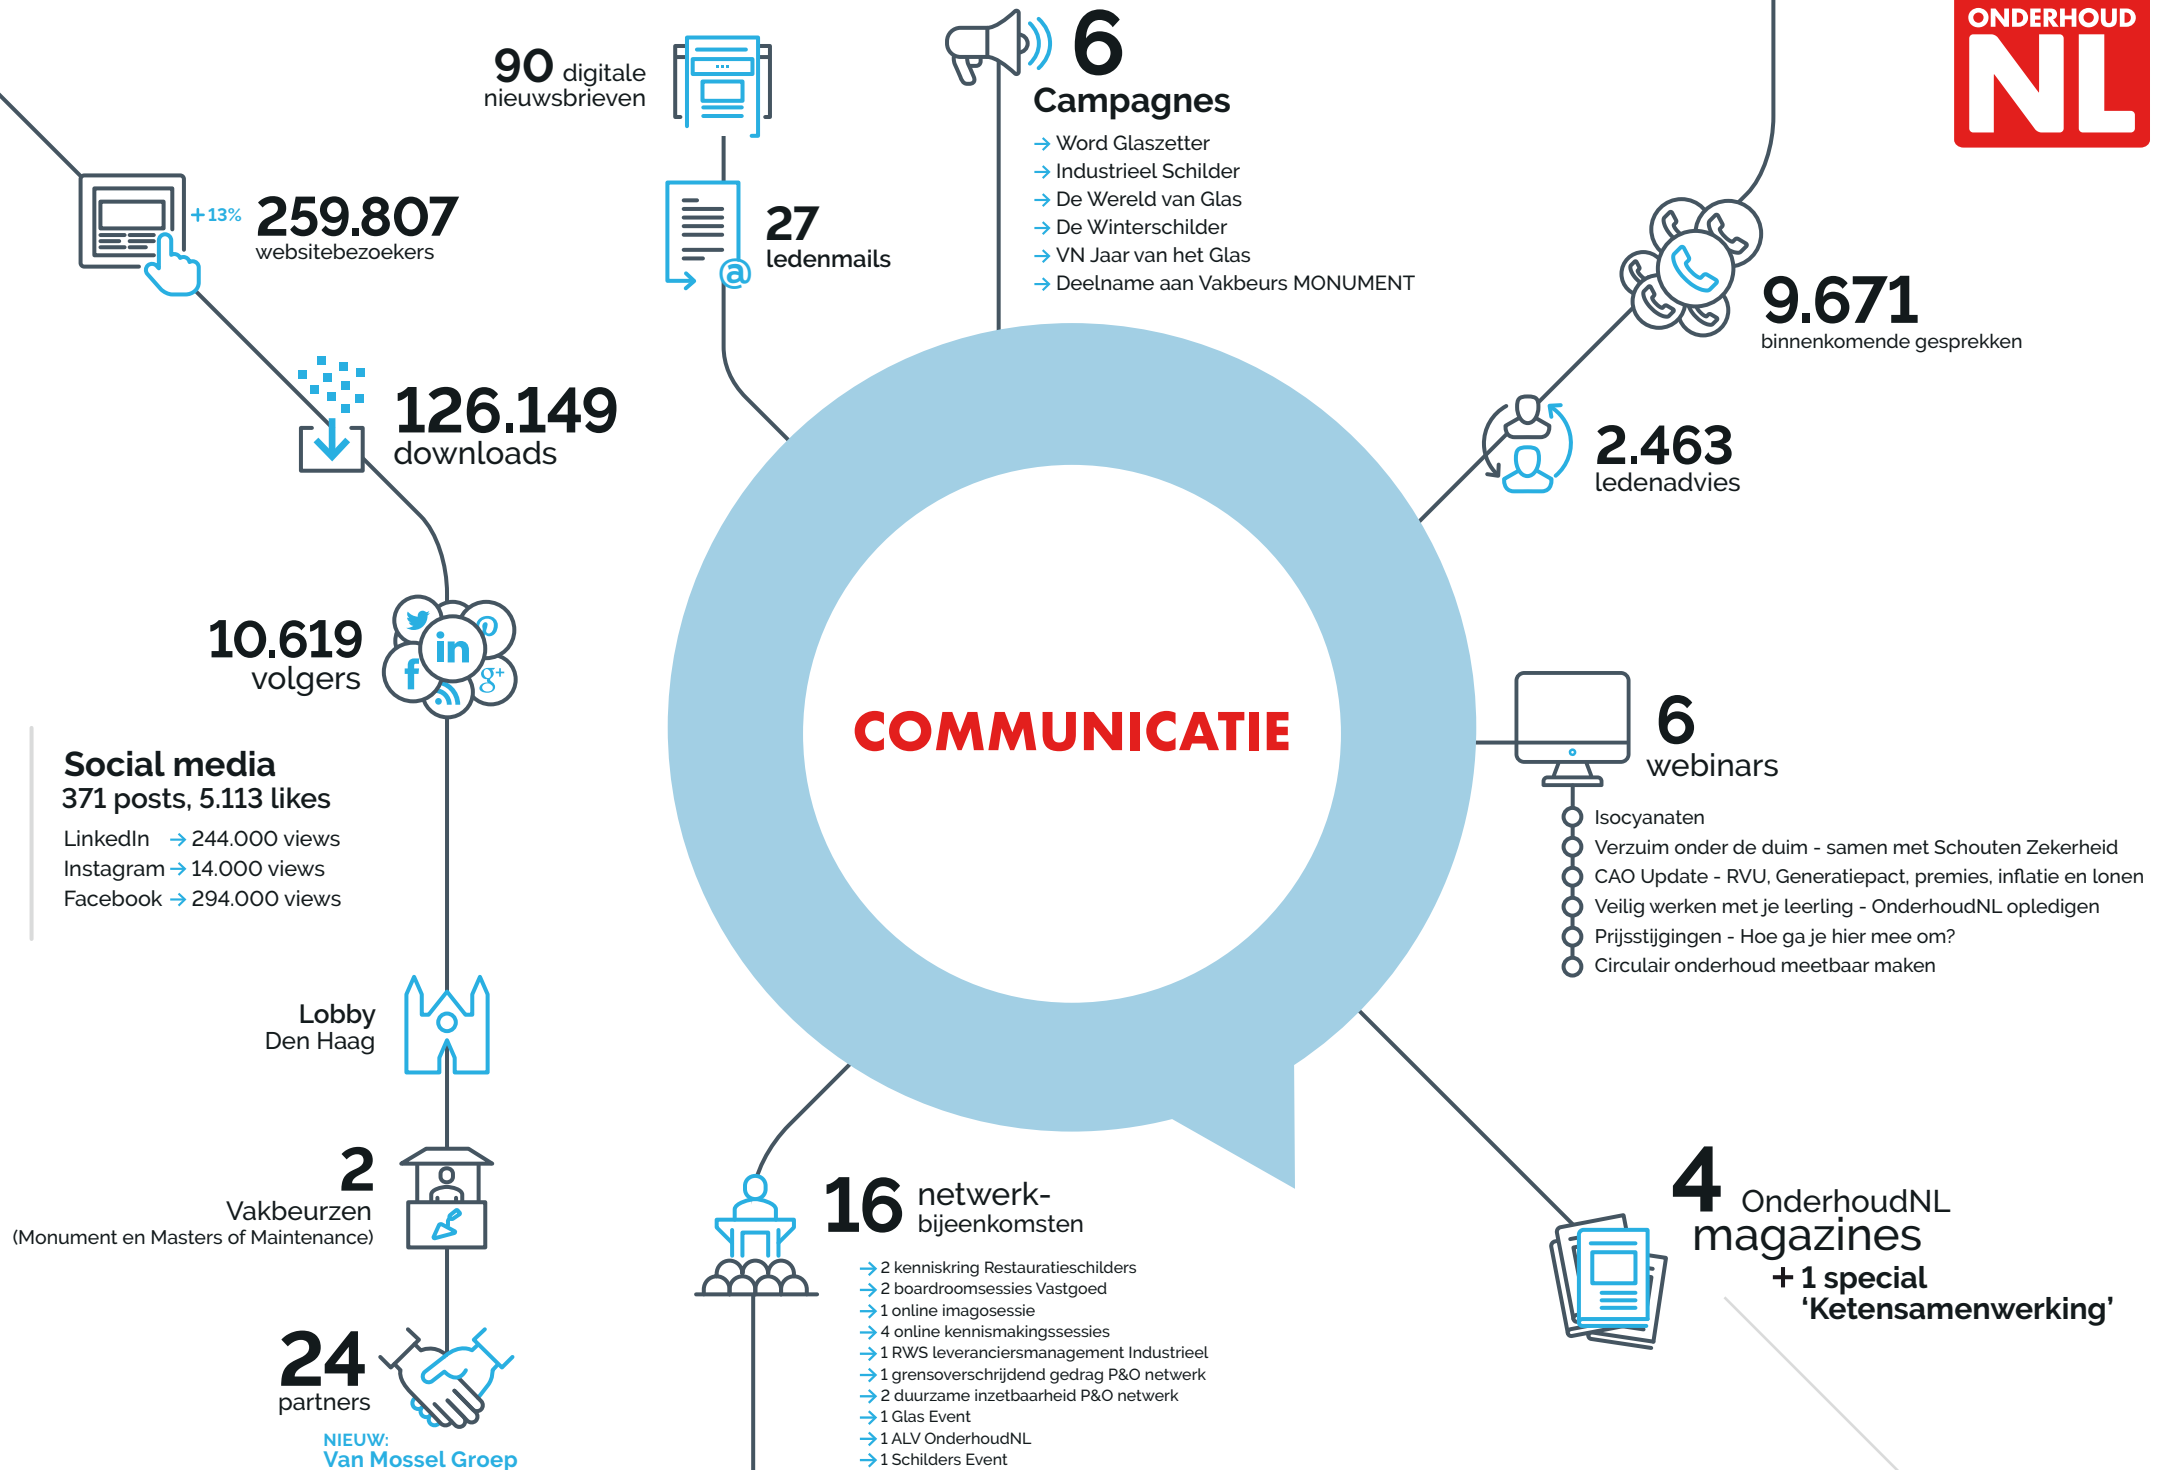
ONDERHOUD NL

90 digitale nieuwsbrieven

6 Campagnes
→ Word Glaszetter
→ Industrieel Schilder
→ De Wereld van Glas
→ De Winterschilder
→ VN Jaar van het Glas
→ Deelname aan Vakbeurs MONUMENT

+13% 259.807 websitebezoekers

27 ledenmails

9.671 binnenkomende gesprekken

126.149 downloads

2.463 ledenadvies

10.619 volgers

Social media
371 posts, 5.113 likes
LinkedIn → 244.000 views
Instagram → 14.000 views
Facebook → 294.000 views

COMMUNICATIE

6 webinars
Isocyanaten
Verzuim onder de duim - samen met Schouten Zekerheid
CAO Update - RVU, Generatiepact, premies, inflatie en lonen
Veilig werken met je leerling - OnderhoudNL opledigen
Prijsstijgingen - Hoe ga je hier mee om?
Circulair onderhoud meetbaar maken

Lobby Den Haag

2 Vakbeurzen (Monument en Masters of Maintenance)

16 netwerk-bijeenkomsten
→ 2 kenniskring Restauratieschilders
→ 2 boardroomsessies Vastgoed
→ 1 online imagosessie
→ 4 online kennismakingssessies
→ 1 RWS leveranciersmanagement Industrieel
→ 1 grensoverschrijdend gedrag P&O netwerk
→ 2 duurzame inzetbaarheid P&O netwerk
→ 1 Glas Event
→ 1 ALV OnderhoudNL
→ 1 Schilders Event

4 OnderhoudNL magazines
+ 1 special 'Ketensamenwerking'

24 partners
NIEUW:
Van Mossel Groep